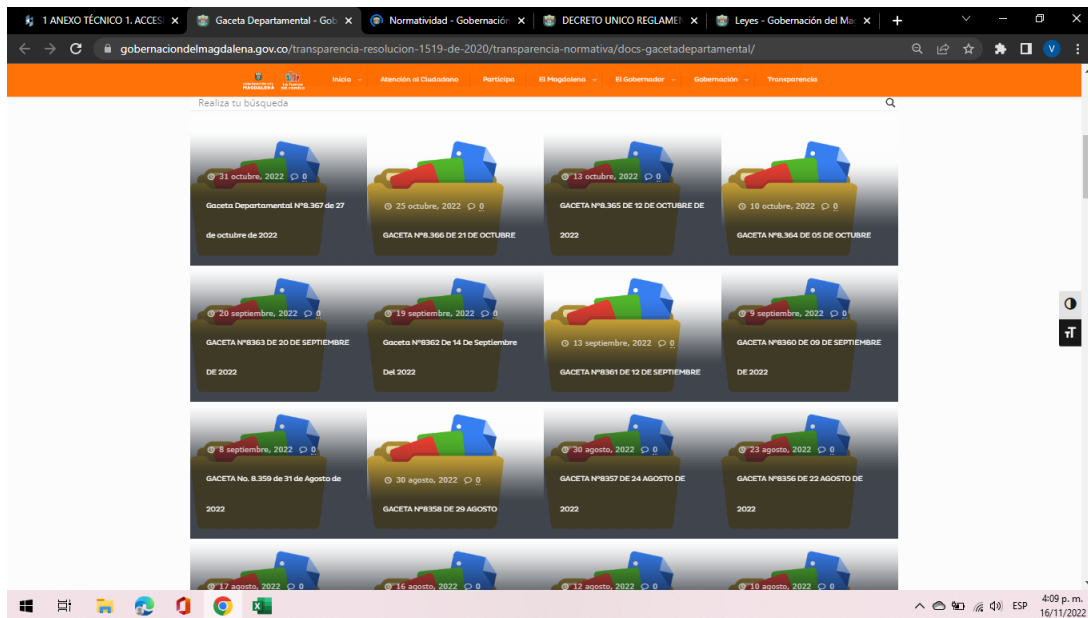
1 ANEXO TÉCNICO 1. ACCESI × Gaceta Departamental - Gob × Normatividad - Gobernación × DECRETO UNICO REGLAMEN × Leyes - Gobernación del Ma × +

gobernaciondelmagdalena.gov.co/transparencia-resolucion-1519-de-2020/transparencia-normativa/docs-gacetadepartamental/

Inicio Atención al Ciudadano Participa El Magdalena El Gobernador Gobernación Transparencia

Realiza tu búsqueda

31 octubre, 2022 0
Gaceta Departamental N°8.367 de 27 de octubre de 2022

25 octubre, 2022 0
GACETA N°8.366 DE 21 DE OCTUBRE

13 octubre, 2022 0
GACETA N°8.365 DE 12 DE OCTUBRE DE 2022

10 octubre, 2022 0
GACETA N°8.364 DE 05 DE OCTUBRE

20 septiembre, 2022 0
GACETA N°8363 DE 20 DE SEPTIEMBRE DE 2022

19 septiembre, 2022 0
Gaceta N°8362 De 14 De Septiembre Del 2022

13 septiembre, 2022 0
GACETA N°8361 DE 12 DE SEPTIEMBRE

9 septiembre, 2022 0
GACETA N°8360 DE 09 DE SEPTIEMBRE DE 2022

8 septiembre, 2022 0
GACETA No. 8.359 de 31 de Agosto de 2022

30 agosto, 2022 0
GACETA N°8358 DE 29 AGOSTO

30 agosto, 2022 0
GACETA N°8357 DE 24 AGOSTO DE 2022

23 agosto, 2022 0
GACETA N°8356 DE 22 AGOSTO DE 2022

17 agosto, 2022 0

16 agosto, 2022 0

12 agosto, 2022 0

10 agosto, 2022 0

ESP 4:09 p. m. 16/11/2022